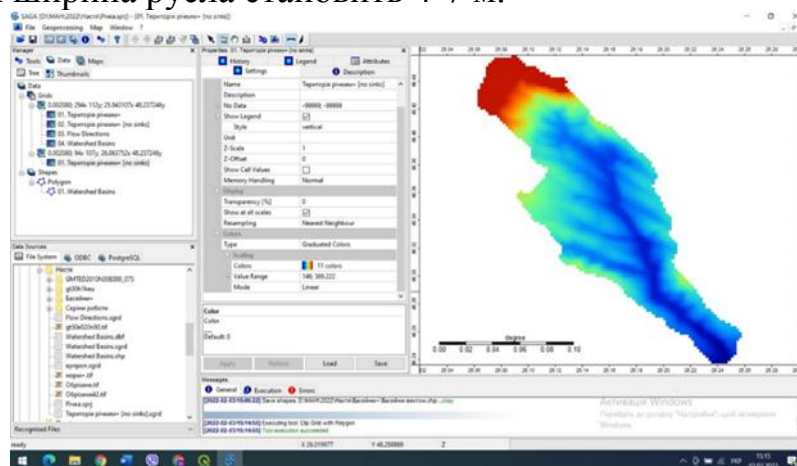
Ширина русла становить 4-7 м.

SAGA [D:\МАЧ\2022\Настя\Рчка.sprj] - [01. Територія річки+ [no sinks]]
File Geoprocessing Map Window ?

Manager
Tools Data Maps
Tree Thumbnails
Data
Grids
0.002080; 294x 112y; 25.943107x 48.237248y
01. Територія річки+
02. Територія річки+ [no sinks]
03. Flow Directions
04. Watershed Basins
0.002080; 94x 107y; 26.063752x 48.237248y
01. Територія річки+ [no sinks]
Shapes
Polygon
01. Watershed Basins

Data Sources
File System ODBC PostgreSQL
Настя
GMTED2010N30E000_075
gt30h/keu
Басейни+
Серия роботи
Flow Directions.sgrd
gt30e020n90.tif
Watershed Basins.dbf
Watershed Basins.sgrd
Watershed Basins.shp
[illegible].sgrd
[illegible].tif
Обрізане.tif
Обрізане2.tif
Рчка.sprj
Територія річки+ [no sinks].sgrd
Recognised Files

Properties: 01. Територія річки+ [no sinks]
History Legend Attributes
Settings Description

| Name | Територія річки+ [no sinks] |
|---|---|
| Description | |
| No Data | -99999 - 99999 |
| Show Legend | ☑ |
| Style | vertical |
| Unit | |
| Z-Scale | 1 |
| Z-Offset | 0 |
| Show Cell Values | ☐ |
| Memory Handling | Normal |
| Display | |
| Transparency [%] | 0 |
| Show at all scales | ☑ |
| Resampling | Nearest Neighbour |
| Colors | |
| Type | Graduated Colors |
| Scaling | |
| Colors | 11 colors |
| Value Range | 148; 300.222 |
| Mode | Linear |

Color
Color
Default: 0

Apply Restore Load Save

Degree
0.00 0.02 0.04 0.06 0.08 0.10

Messages
General Execution Errors
[2022-02-03/15:06:22] Save shapes: D:\МАЧ\2022\Настя\Басейни+ Басейни вектор.shp...okay
[2022-02-03/15:14:53] Executing tool: Clip Grid with Polygon
[2022-02-03/15:14:53] Tool execution succeeded

Активация Windows
Перейдіть до розділу "Настройки", щоб активувати Windows.

ready X 26.010977 Y 48.280888 Z

15:15
03.02.2022